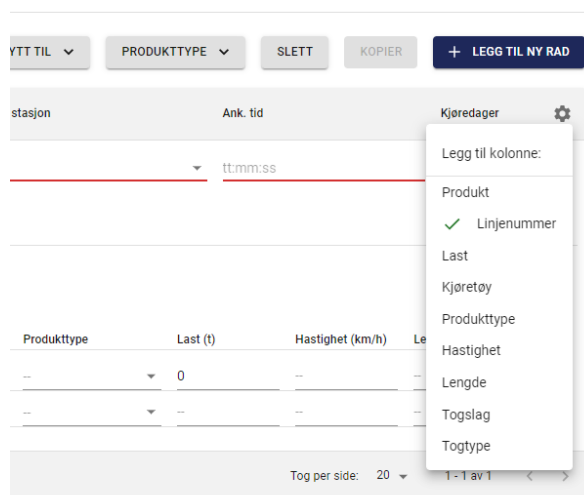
YTT TIL
PRODUKTTYPE
SLETT
KOPIER
+ LEGG TIL NY RAD

stasjon
Ank. tid
Kjøredager

tt:mm:ss

Legg til kolonne:
Produkt
✓ Linjenummer
Last
Kjøretøy
Produkttype
Hastighet
Lengde
Togslag
Togtype

| Produkttype | Last (t) | Hastighet (km/h) | Le |
|---|---|---|---|
| -- | 0 | -- | -- |
| -- | -- | -- | -- |

Tog per side: 20
1 - 1 av 1